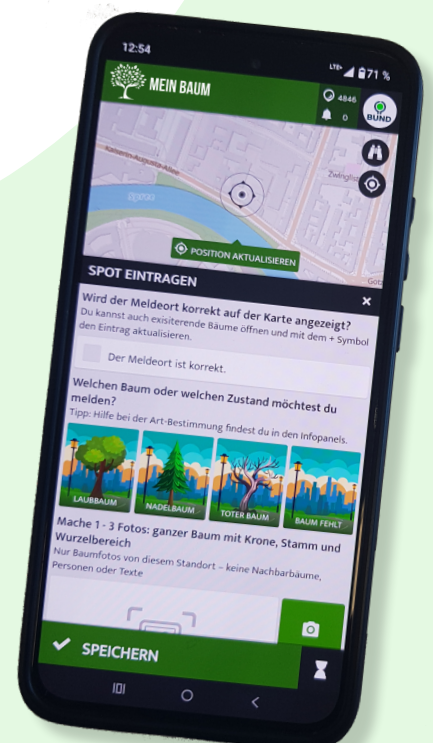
12:54
LTE 71 %

MEIN BAUM
4846
0
BUND

Zwinglist
Spree
Goo

POSITION AKTUALISIEREN

SPOT EINTRAGEN
×
Wird der Meldeort korrekt auf der Karte angezeigt?
Du kannst auch exisiterende Bäume öffnen und mit dem + Symbol den Eintrag aktualisieren.

Der Meldeort ist korrekt.

Welchen Baum oder welchen Zustand möchtest du melden?
Tipp: Hilfe bei der Art-Bestimmung findest du in den Infopanels.

LAUBBAUM
NADELBAUM
TOTER BAUM
BAUM FEHLT

Mache 1 - 3 Fotos: ganzer Baum mit Krone, Stamm und Wurzelbereich
Nur Baumfotos von diesem Standort – keine Nachbarbäume, Personen oder Texte

SPEICHERN